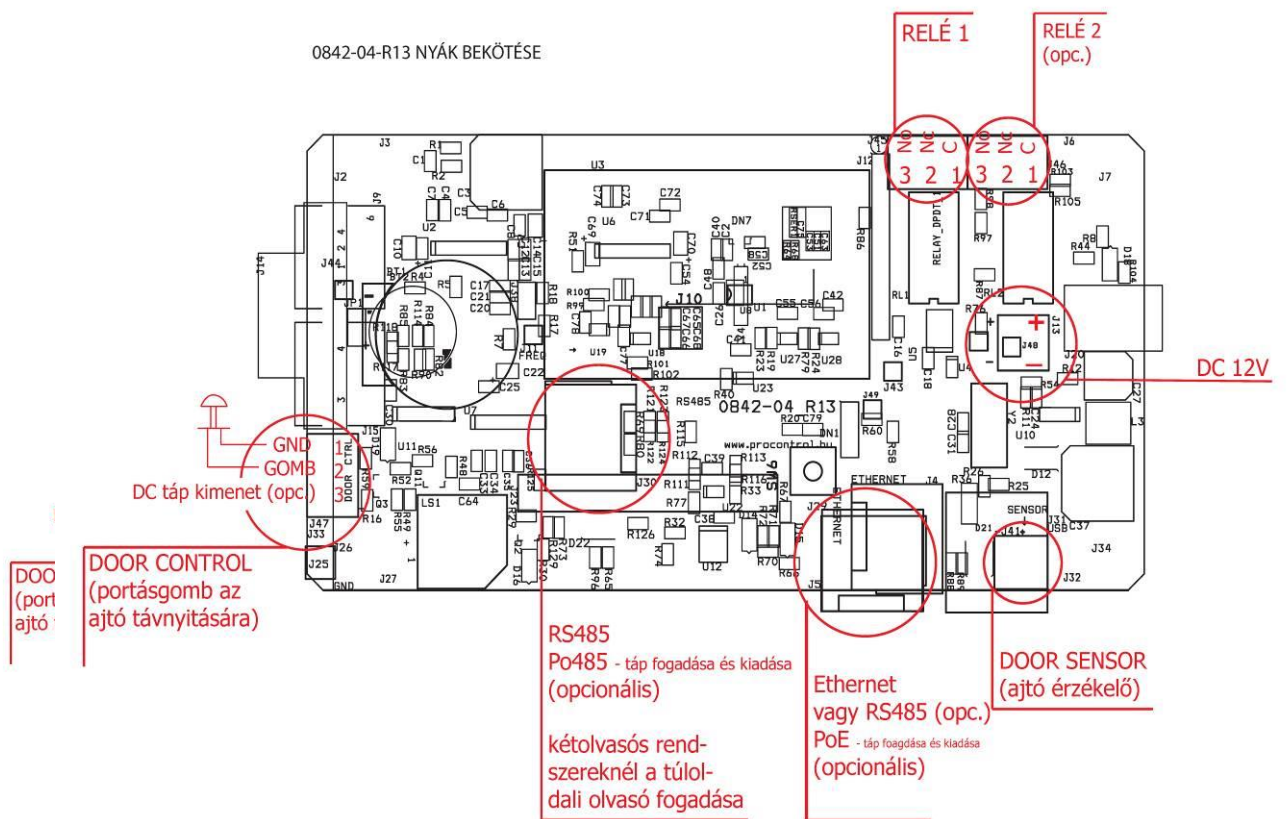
0842-04-R13 NYÁK BEKÖTÉSE

RELÉ 1

RELÉ 2 (opc.)

NO NC C
3 2 1

NO NC C
3 2 1

DC 12V

GND
GOMB
DC táp kimenet (opc.)

1
2
3

DOOR CONTROL (portásgomb az ajtó távnyitására)

DOO (port ajtó

RS485
Po485 - táp fogadása és kiadása
(opcionális)

kétolvasós rendszereknél a túloldali olvasó fogadása

Ethernet
vagy RS485 (opc.)
PoE - táp foagdása és kiadása
(opcionális)

DOOR SENSOR
(ajtó érzékelő)

0842-04 R13
www.procontrol.hu
RS485
ETHERNET
SENSOR
USB
RELAY_DPDT
J10
U3
J14
J44
J27
J25
J34
J32
J47
J33
DOOR CTRL
GND